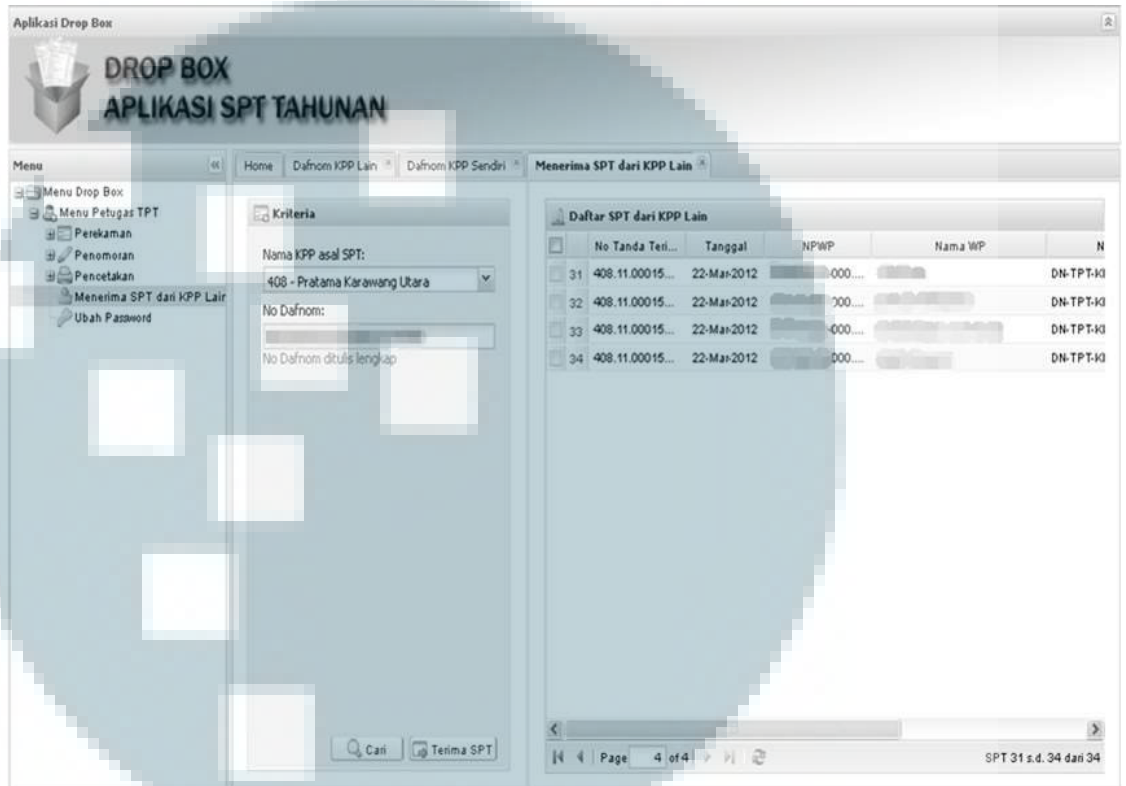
Aplikasi Drop Box

DROP BOX
APLIKASI SPT TAHUNAN

Menu

Menu Drop Box
Menu Petugas TPT
Perekaman
Penomoran
Pencetakan
Menerima SPT dari KPP Lair
Ubah Password

Home | Dafnom KPP Lain | Dafnom KPP Sendiri | Menerima SPT dari KPP Lain

Kriteria

Nama KPP asal SPT:
408 - Pratama Karawang Utara
No Dafnom:
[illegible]
No Dafnom ditulis lengkap

Cari | Terima SPT

Daftar SPT dari KPP Lain

| | No Tanda Teri... | Tanggal | NPWP | Nama WP | N |
|---|---|---|---|---|---|
| 31 | 408.11.00015... | 22-Mar-2012 | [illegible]000.... | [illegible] | DN-TPT-KI |
| 32 | 408.11.00015... | 22-Mar-2012 | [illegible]000.... | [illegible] | DN-TPT-KI |
| 33 | 408.11.00015... | 22-Mar-2012 | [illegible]000.... | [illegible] | DN-TPT-KI |
| 34 | 408.11.00015... | 22-Mar-2012 | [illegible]000.... | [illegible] | DN-TPT-KI |

Page 4 of 4

SPT 31 s.d. 34 dari 34